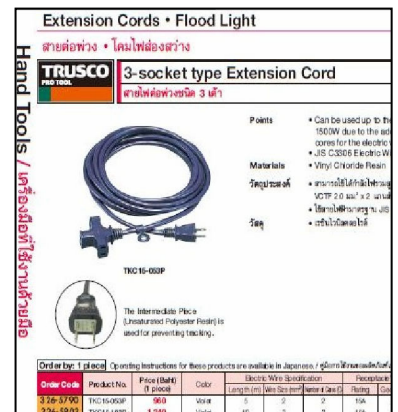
Extension Cords • Flood Light
สายต่อพ่วง • โคมไฟส่องสว่าง

Hand Tools / เครื่องมือที่ใช้งานด้วยมือ

TRUSCO PRO TOOL

3-socket type Extension Cord
สายไฟต่อพ่วงชนิด 3 เต้า

Points
• Can be used up to the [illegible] 1500W due to the ad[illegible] cores for the electric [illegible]
• JIS C3306 Electric W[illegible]

Materials
• Vinyl Chloride Resin

วัตถุประสงค์
• สามารถใช้ได้กับไฟฟ้ากระแส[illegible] VCTF 2.0 มม.² x 2 แกน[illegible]
• ได้มาตรฐานสายไฟฟ้าตามมาตรฐาน JIS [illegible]

วัสดุ
• ไวนิลคลอไรด์

TKC15-053P

The Intermediate Piece (Unsaturated Polyester Resin) is used for preventing tracking.

Order by: 1 piece Operating instructions for these products are available in Japanese / คู่มือการใช้งานผลิตภัณฑ์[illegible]

| Order Code | Product No. | Price (Baht) (1 piece) | Color | Electric Wire Specification Length (m) | Wire Size (mm²) | Number of Cores | Receptacle Rating | Qty |
|---|---|---|---|---|---|---|---|---|
| 326-5790 | TKC15-053P | 960 | Violet | 5 | 2 | 2 | 15A | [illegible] |
| 326-5803 | TKC15-103P | 1,310 | Violet | 10 | 2 | 2 | 15A | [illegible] |